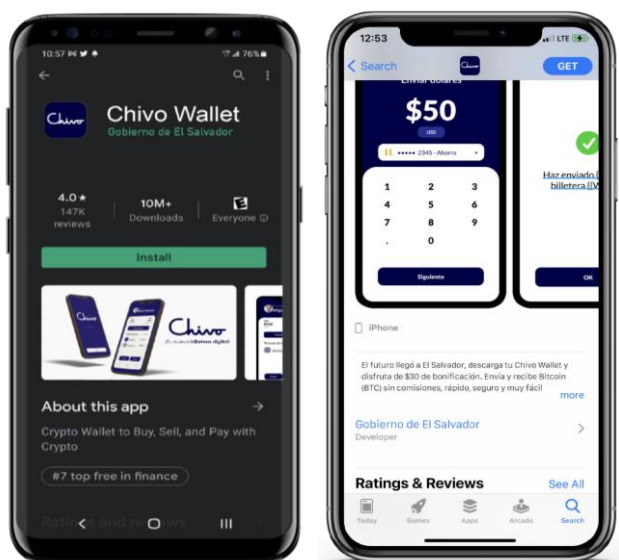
10:57 76%

Chivo

Chivo Wallet
Gobierno de El Salvador

4.0 ★
147K reviews

10M+
Downloads

E
Everyone

Install

Chivo

About this app

Crypto Wallet to Buy, Sell, and Pay with Crypto

#7 top free in finance

Ratings and reviews

12:53 LTE

Search

GET

Enviar dólares

$50

USD

••••• 2345 - Ahorro

| 1 | 2 | 3 |
|---|---|---|
| 4 | 5 | 6 |
| 7 | 8 | 9 |
| . | 0 | |

Siguiente

Haz enviado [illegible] billetera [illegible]

OK

iPhone

El futuro llegó a El Salvador, descarga tu Chivo Wallet y disfruta de $30 de bonificación. Envía y recibe Bitcoin (BTC) sin comisiones, rápido, seguro y muy fácil

more

Gobierno de El Salvador
Developer

Ratings & Reviews

See All

Today Games Apps Arcade Search